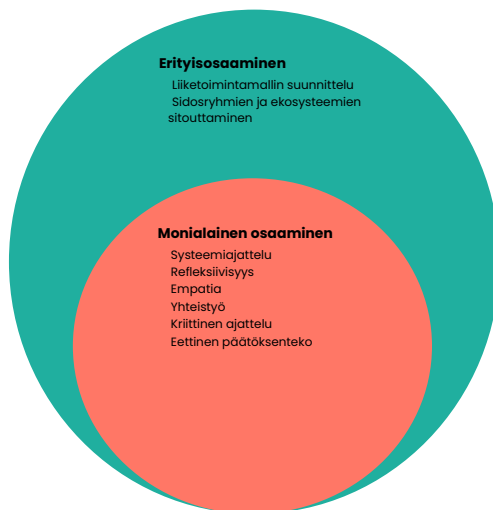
Erityisosaaminen

Liiketoimintamallin suunnittelu
Sidosryhmien ja ekosysteemien sitouttaminen

Monialainen osaaminen

Systeemiajattelu
Refleksiivisyys
Empatia
Yhteistyö
Kriittinen ajattelu
Eettinen päätöksenteko